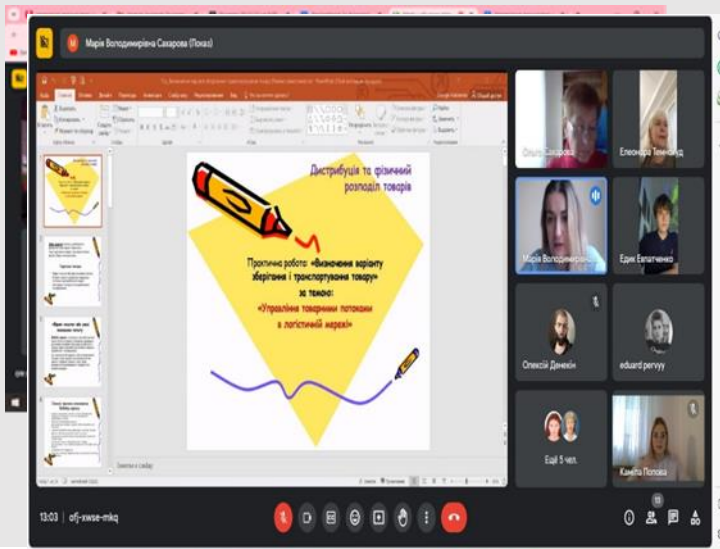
Марія Володимирівна Сахарова (Показ)

Дистрибуція та фізичний розподіл товарів

Практична робота: «Визначення варіанту зберігання і транспортування товару» за темою: «Управління товарними потоками в логістичній мережі»

Ольга Сахарова

Елеонора Темченко

Марія Володимирівна

Едик Евтапченко

Олексій Денекін

eduard pervyy

Ещё 5 чел.

Камела Попова

13:03 | ofj-xwse-mkq